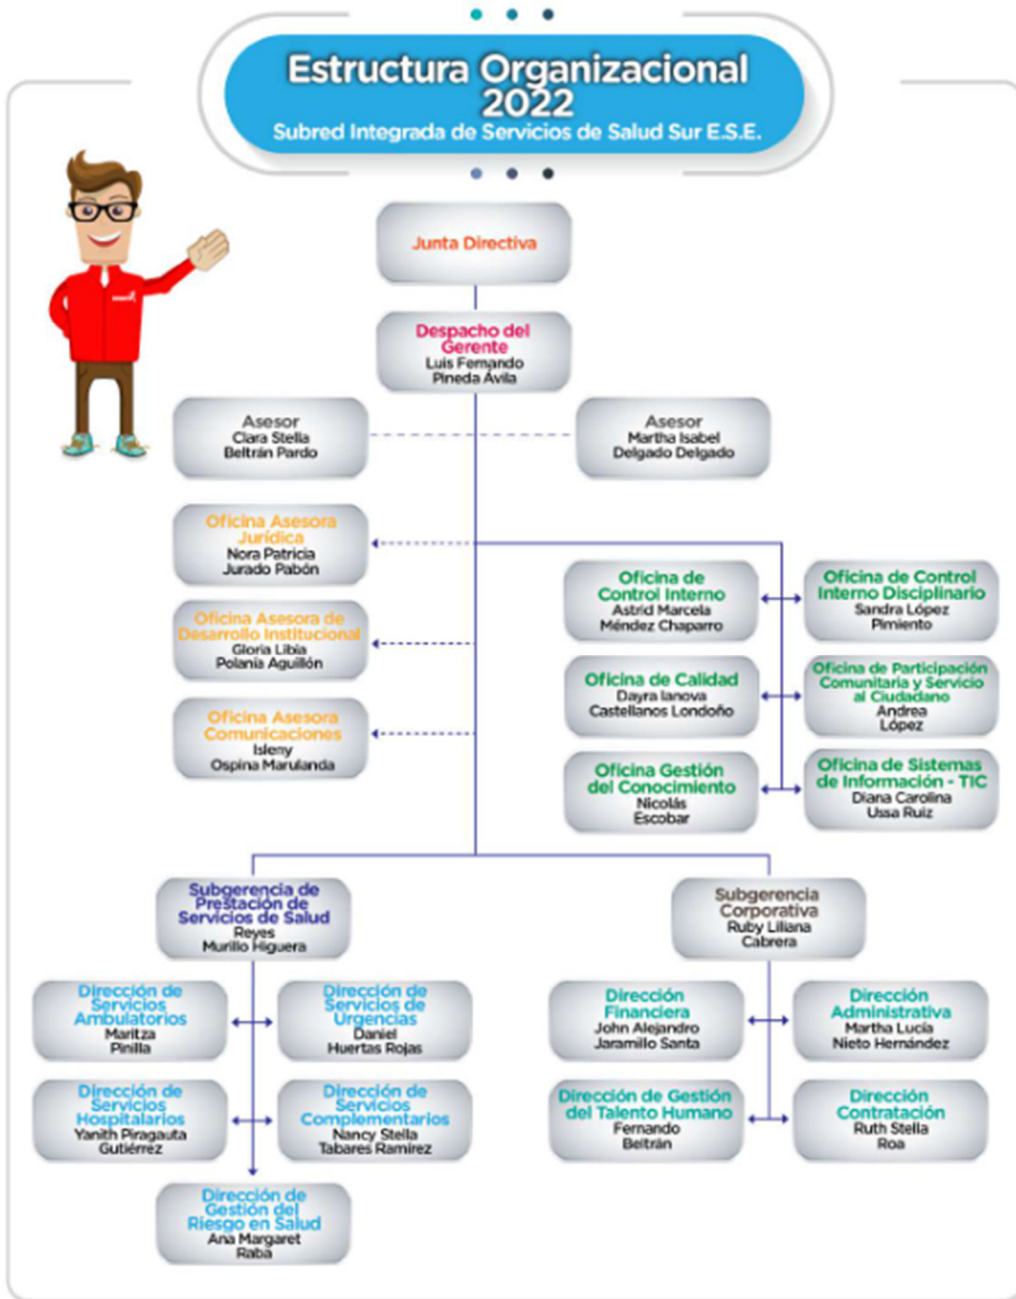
Estructura Organizacional 2022
Subred Integrada de Servicios de Salud Sur E.S.E.

Junta Directiva

Despacho del Gerente
Luis Fernando Pineda Ávila

Asesor
Clara Stella Beltrán Pardo

Asesor
Martha Isabel Delgado Delgado

Oficina Asesora Jurídica
Nora Patricia Jurado Pabón

Oficina Asesora de Desarrollo Institucional
Gloria Libia Polania Aguillón

Oficina Asesora Comunicaciones
Isleny Ospina Marulanda

Oficina de Control Interno
Astrid Marcela Méndez Chaparro

Oficina de Control Interno Disciplinario
Sandra López Pimiento

Oficina de Calidad
Dayra Ianova Castellanos Londoño

Oficina de Participación Comunitaria y Servicio al Ciudadano
Andrea López

Oficina Gestión del Conocimiento
Nicolás Escobar

Oficina de Sistemas de Información - TIC
Diana Carolina Ussa Ruiz

Subgerencia de Prestación de Servicios de Salud
Reyes Murillo Higuera

Subgerencia Corporativa
Ruby Liliana Cabrera

Dirección de Servicios Ambulatorios
Maritza Pinilla

Dirección de Servicios de Urgencias
Daniel Huertas Rojas

Dirección de Servicios Hospitalarios
Yanith Piragauta Gutiérrez

Dirección de Servicios Complementarios
Nancy Stella Tabares Ramírez

Dirección de Gestión del Riesgo en Salud
Ana Margaret Raba

Dirección Financiera
John Alejandro Jaramillo Santa

Dirección Administrativa
Martha Lucía Nieto Hernández

Dirección de Gestión del Talento Humano
Fernando Beltrán

Dirección Contratación
Ruth Stella Roa